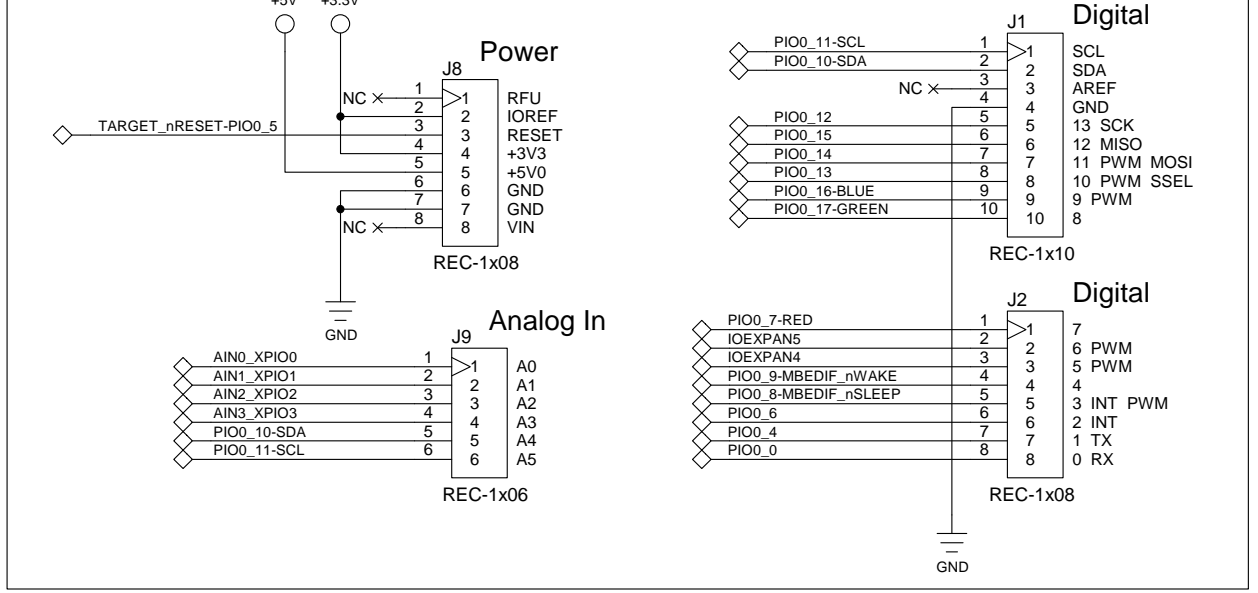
+5V +3.3V

Power
J8
NC
1 1 RFU
2 2 IOREF
TARGET_nRESET-PIO0_5 3 3 RESET
4 4 +3V3
5 5 +5V0
6 6 GND
7 7 GND
NC 8 8 VIN
REC-1x08
GND

Analog In
J9
AIN0_XPIO0 1 1 A0
AIN1_XPIO1 2 2 A1
AIN2_XPIO2 3 3 A2
AIN3_XPIO3 4 4 A3
PIO0_10-SDA 5 5 A4
PIO0_11-SCL 6 6 A5
REC-1x06

J1 Digital
PIO0_11-SCL 1 1 SCL
PIO0_10-SDA 2 2 SDA
NC 3 3 AREF
4 4 GND
PIO0_12 5 5 13 SCK
PIO0_15 6 6 12 MISO
PIO0_14 7 7 11 PWM MOSI
PIO0_13 8 8 10 PWM SSEL
PIO0_16-BLUE 9 9 9 PWM
PIO0_17-GREEN 10 10 8
REC-1x10

J2 Digital
PIO0_7-RED 1 1 7
IOEXPAN5 2 2 6 PWM
IOEXPAN4 3 3 5 PWM
PIO0_9-MBEDIF_nWAKE 4 4 4
PIO0_8-MBEDIF_nSLEEP 5 5 3 INT PWM
PIO0_6 6 6 2 INT
PIO0_4 7 7 1 TX
PIO0_0 8 8 0 RX
REC-1x08
GND